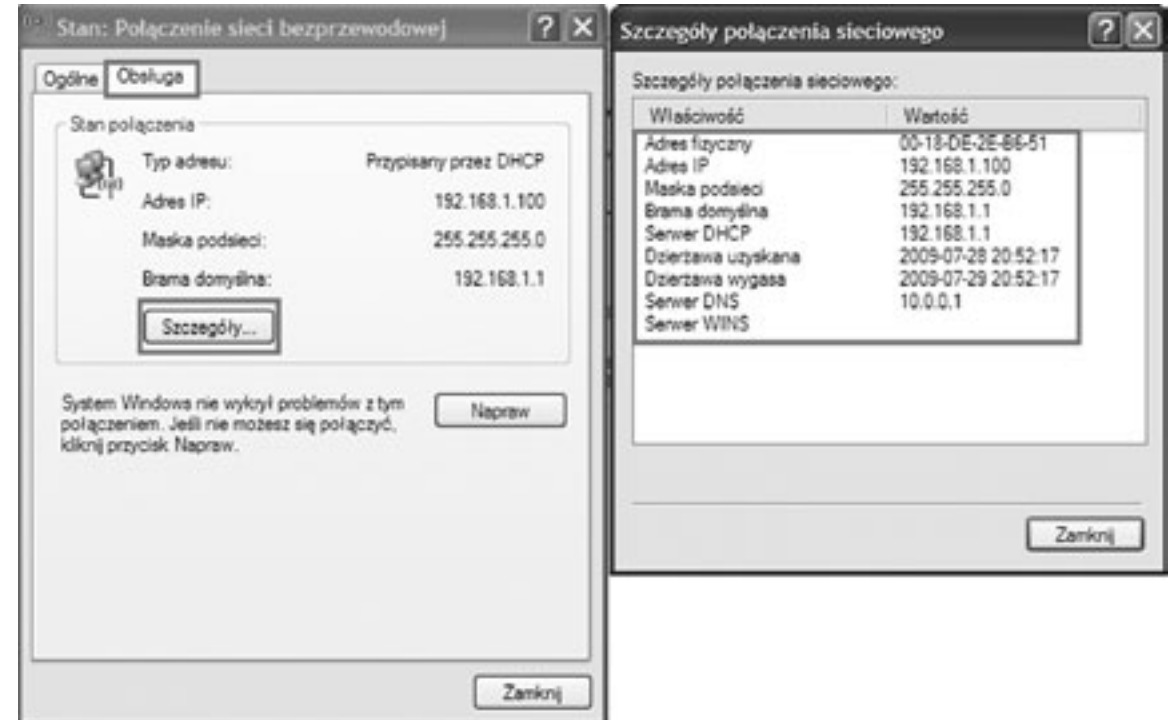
Stan: Połączenie sieci bezprzewodowej

?

Ogólne

Obsługa

Stan połączenia

Typ adresu: Przypisany przez DHCP

Adres IP: 192.168.1.100

Maska podsieci: 255.255.255.0

Brama domyślna: 192.168.1.1

Szczegóły...

System Windows nie wykrył problemów z tym połączeniem. Jeśli nie możesz się połączyć, kliknij przycisk Napraw.

Napraw

Zamknij

Szczegóły połączenia sieciowego

?

Szczegóły połączenia sieciowego:

| Właściwość | Wartość |
|---|---|
| Adres fizyczny | 00-18-DE-2E-B6-51 |
| Adres IP | 192.168.1.100 |
| Maska podsieci | 255.255.255.0 |
| Brama domyślna | 192.168.1.1 |
| Serwer DHCP | 192.168.1.1 |
| Dzierżawa uzyskana | 2009-07-28 20:52:17 |
| Dzierżawa wygasa | 2009-07-29 20:52:17 |
| Serwer DNS | 10.0.0.1 |
| Serwer WINS | |

Zamknij